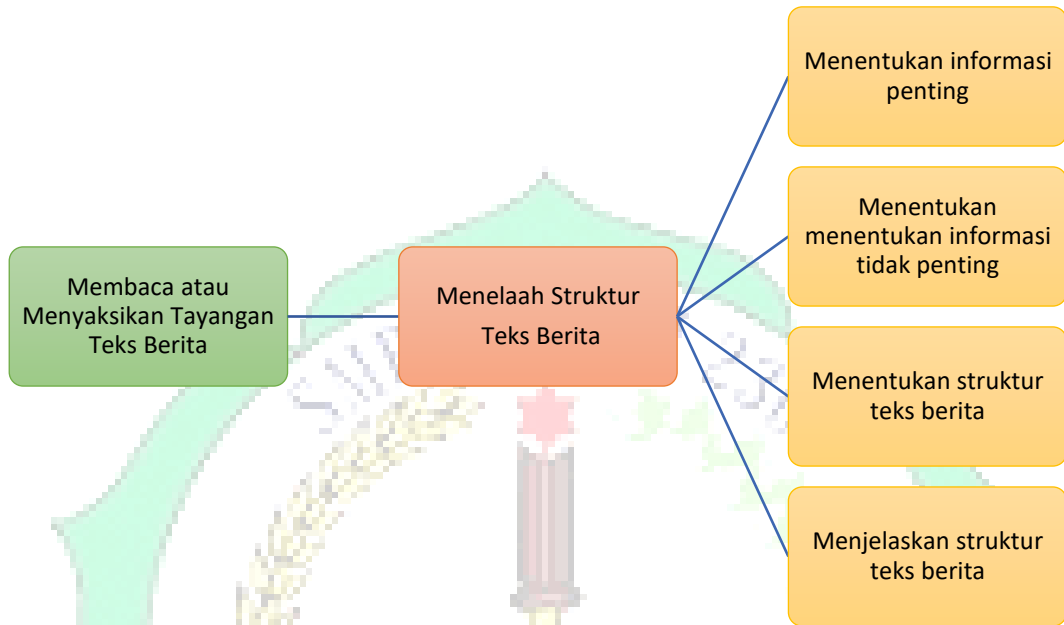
Membaca atau Menyaksikan Tayangan Teks Berita

Menelaah Struktur Teks Berita

Menentukan informasi penting

Menentukan menentukan informasi tidak penting

Menentukan struktur teks berita

Menjelaskan struktur teks berita